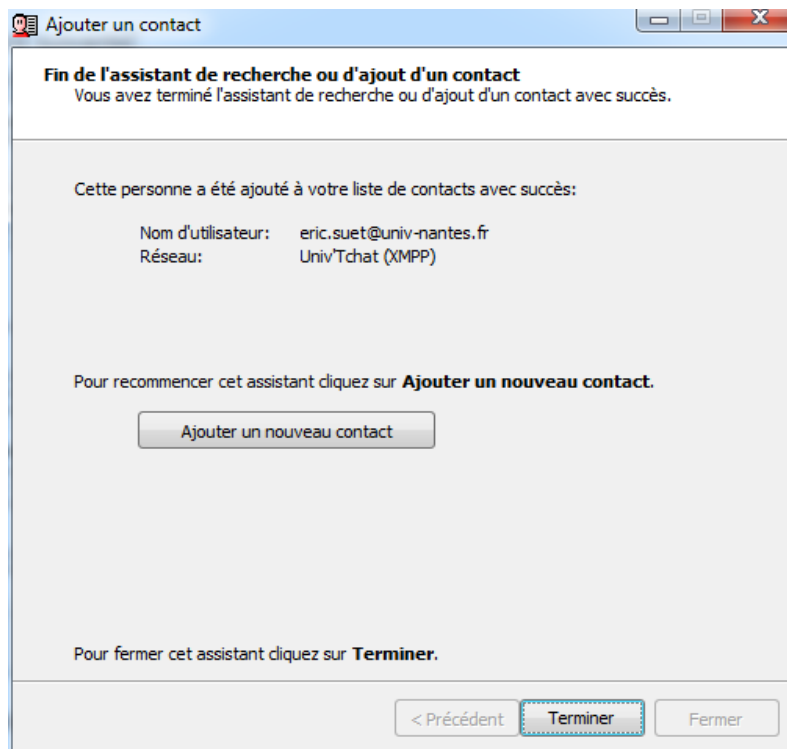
Ajouter un contact

Fin de l'assistant de recherche ou d'ajout d'un contact
Vous avez terminé l'assistant de recherche ou d'ajout d'un contact avec succès.

Cette personne a été ajouté à votre liste de contacts avec succès:

Nom d'utilisateur: eric.suet@univ-nantes.fr
Réseau: Univ'Tchat (XMPP)

Pour recommencer cet assistant cliquez sur **Ajouter un nouveau contact**.

Ajouter un nouveau contact

Pour fermer cet assistant cliquez sur **Terminer**.

< Précédent | Terminer | Fermer